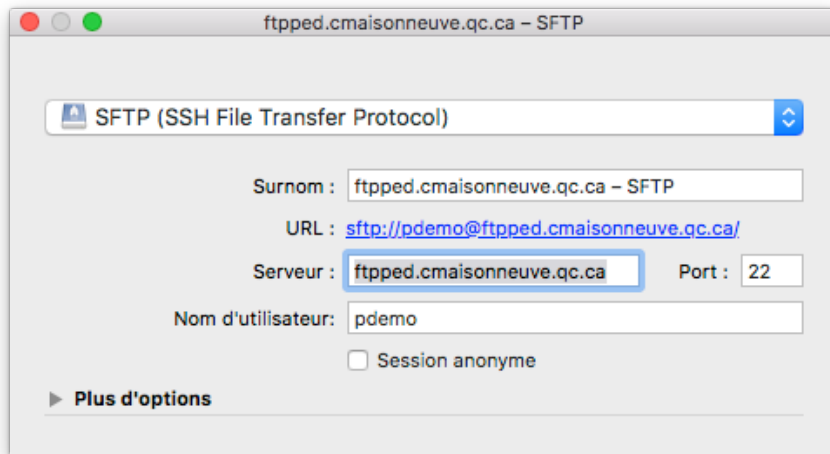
ftpped.cmaisonneuve.qc.ca – SFTP

SFTP (SSH File Transfer Protocol)

Surnom : ftpped.cmaisonneuve.qc.ca – SFTP

URL : sftp://pdemo@ftpped.cmaisonneuve.qc.ca/

Serveur : ftpped.cmaisonneuve.qc.ca Port : 22

Nom d'utilisateur: pdemo

Session anonyme

Plus d'options